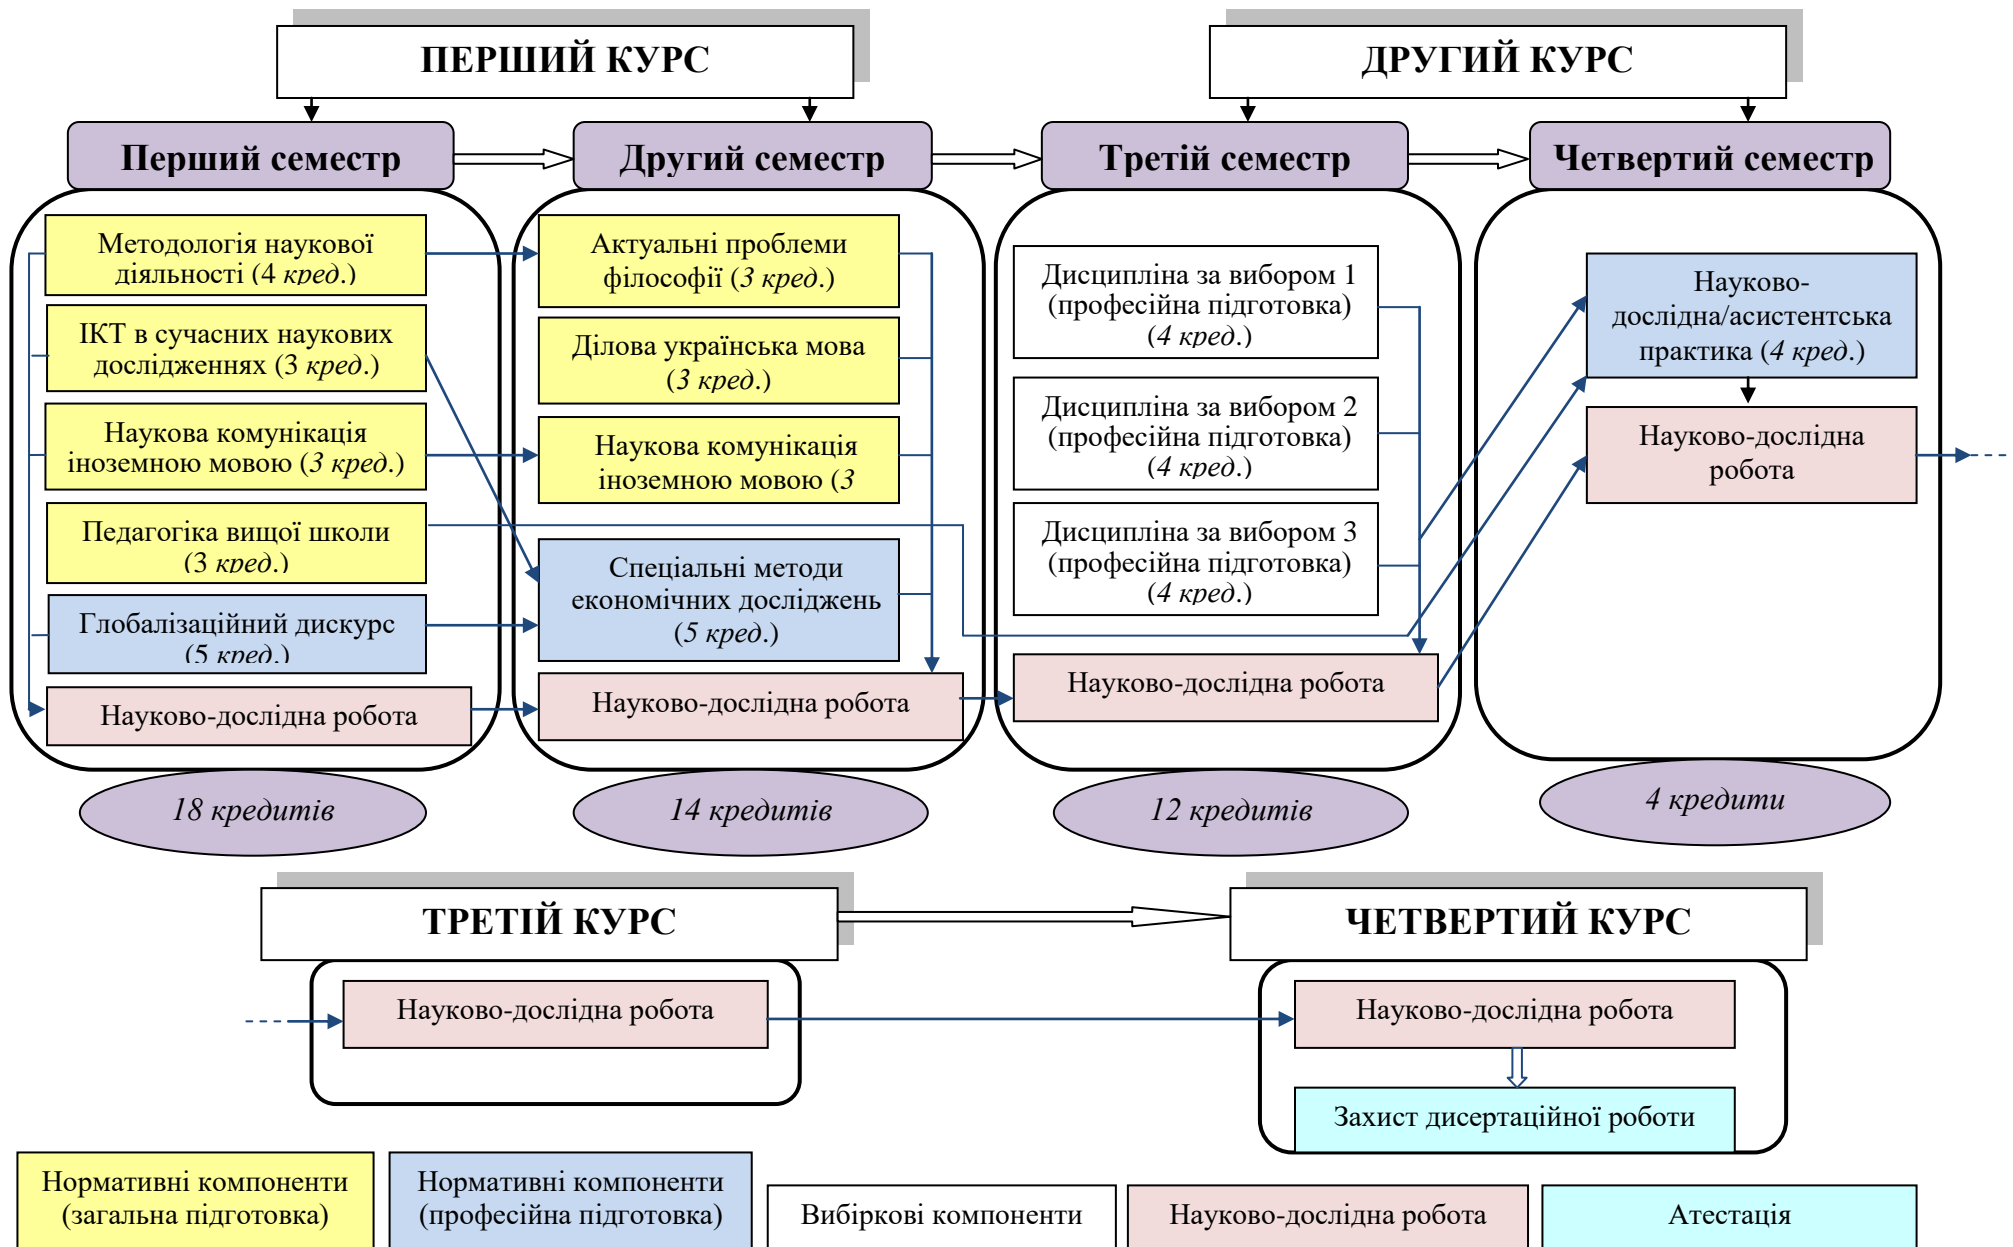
ПЕРШИЙ КУРС

ДРУГИЙ КУРС

Перший семестр

Другий семестр

Третій семестр

Четвертий семестр

Методологія наукової діяльності (4 *кред.*)

ІКТ в сучасних наукових дослідженнях (3 *кред.*)

Наукова комунікація іноземною мовою (3 *кред.*)

Педагогіка вищої школи (3 *кред.*)

Глобалізаційний дискурс (5 *кред.*)

Науково-дослідна робота

Актуальні проблеми філософії (3 *кред.*)

Ділова українська мова (3 *кред.*)

Наукова комунікація іноземною мовою (3

Спеціальні методи економічних досліджень (5 *кред.*)

Науково-дослідна робота

Дисципліна за вибором 1 (професійна підготовка) (4 *кред.*)

Дисципліна за вибором 2 (професійна підготовка) (4 *кред.*)

Дисципліна за вибором 3 (професійна підготовка) (4 *кред.*)

Науково-дослідна робота

Науково-дослідна/асистентська практика (4 *кред.*)

Науково-дослідна робота

*18 кредитів*

*14 кредитів*

*12 кредитів*

*4 кредити*

ТРЕТІЙ КУРС

ЧЕТВЕРТИЙ КУРС

Науково-дослідна робота

Науково-дослідна робота

Захист дисертаційної роботи

Нормативні компоненти (загальна підготовка)

Нормативні компоненти (професійна підготовка)

Вибіркові компоненти

Науково-дослідна робота

Атестація